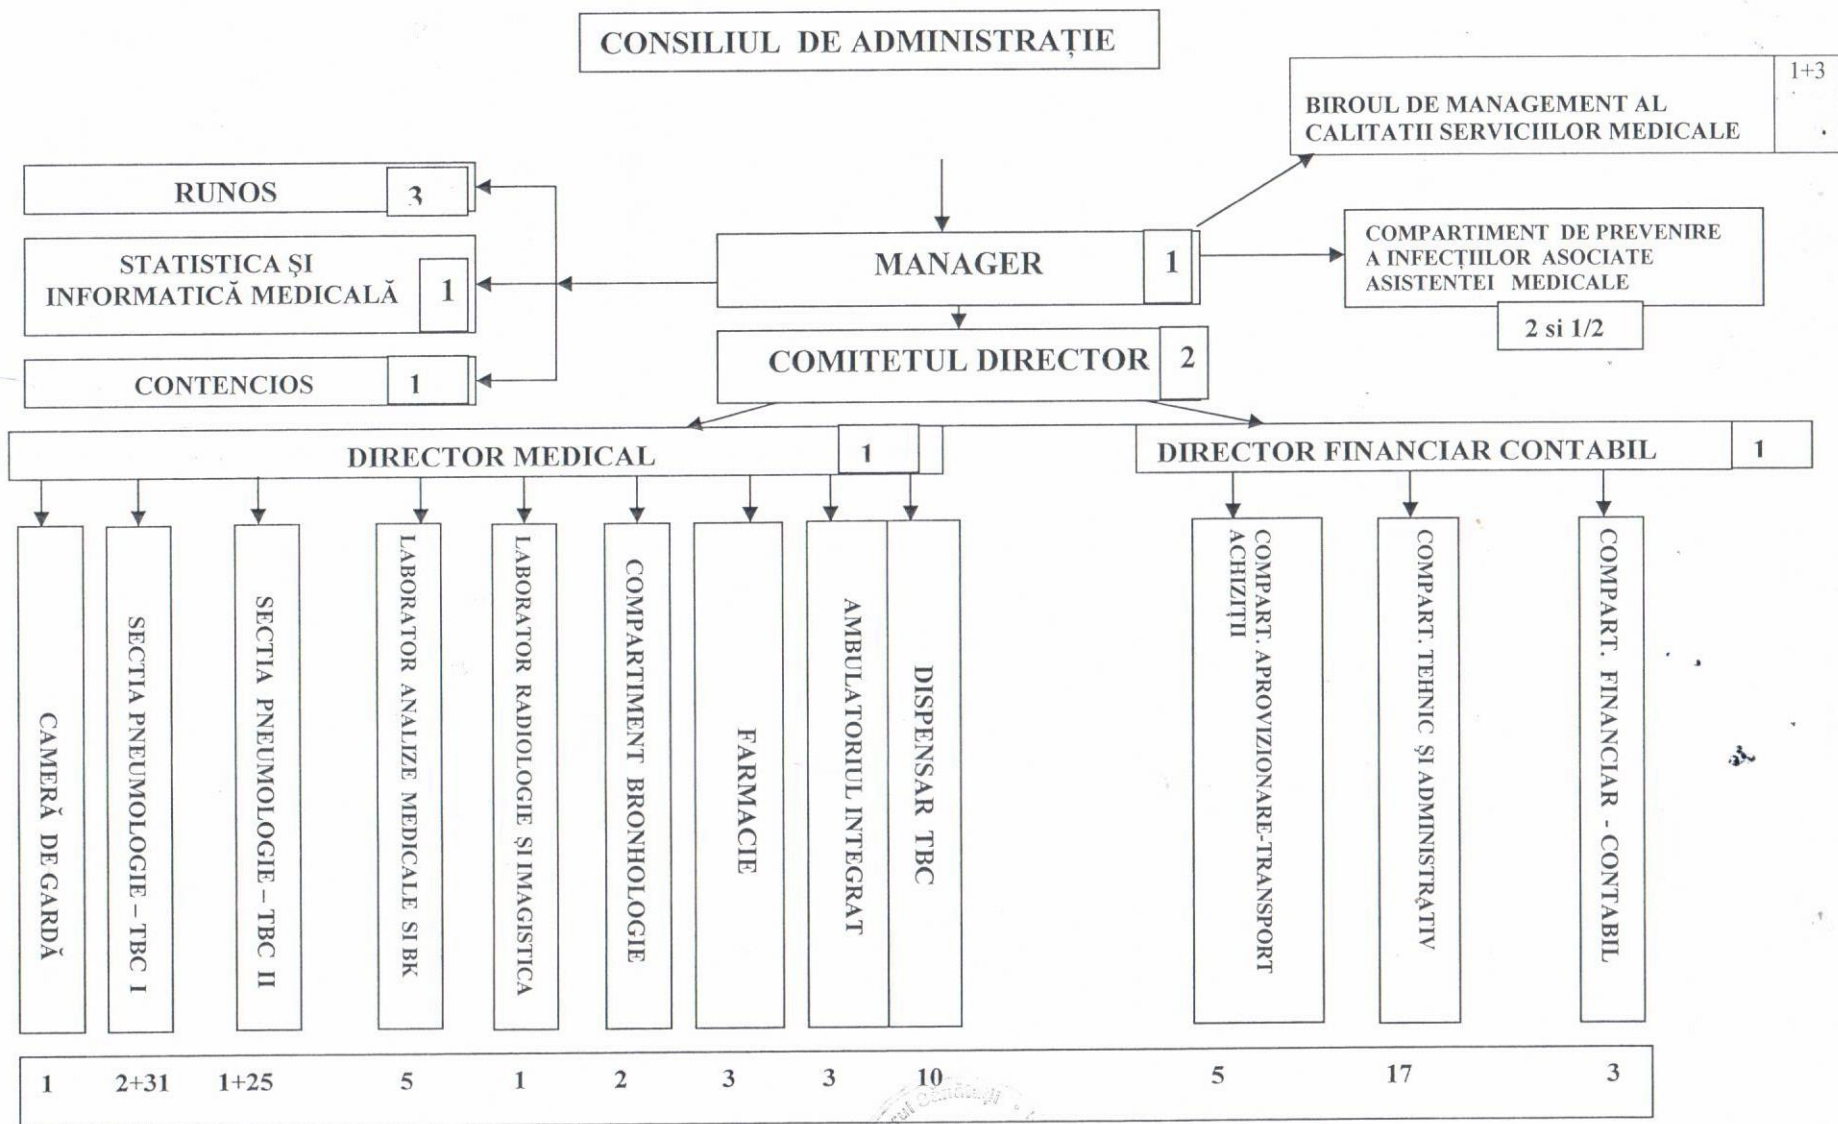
CONSILIUL DE ADMINISTRAȚIE

BIROUL DE MANAGEMENT AL CALITATII SERVICIILOR MEDICALE 1+3

RUNOS 3

STATISTICA ȘI INFORMATICĂ MEDICALĂ 1

CONTENCIOS 1

MANAGER 1

COMPARTIMENT DE PREVENIRE A INFECȚIILOR ASOCIATE ASISTENTEI MEDICALE

2 si 1/2

COMITETUL DIRECTOR 2

DIRECTOR MEDICAL 1

DIRECTOR FINANCIAR CONTABIL 1

CAMERĂ DE GARDĂ

SECTIA PNEUMOLOGIE – TBC I

SECTIA PNEUMOLOGIE – TBC II

LABORATOR ANALIZE MEDICALE SI BK

LABORATOR RADIOLOGIE ȘI IMAGISTICA

COMPARTIMENT BRONHOLOGIE

FARMACIE

AMBULATORIUL INTEGRAT

DISPENSAR TBC

COMPART. APROVIZIONARE-TRANSPORT ACHIZIȚII

COMPART. TEHNIC ȘI ADMINISTRATIV

COMPART. FINANCIAR - CONTABIL

| 1 | 2+31 | 1+25 | 5 | 1 | 2 | 3 | 3 | 10 | 5 | 17 | 3 |